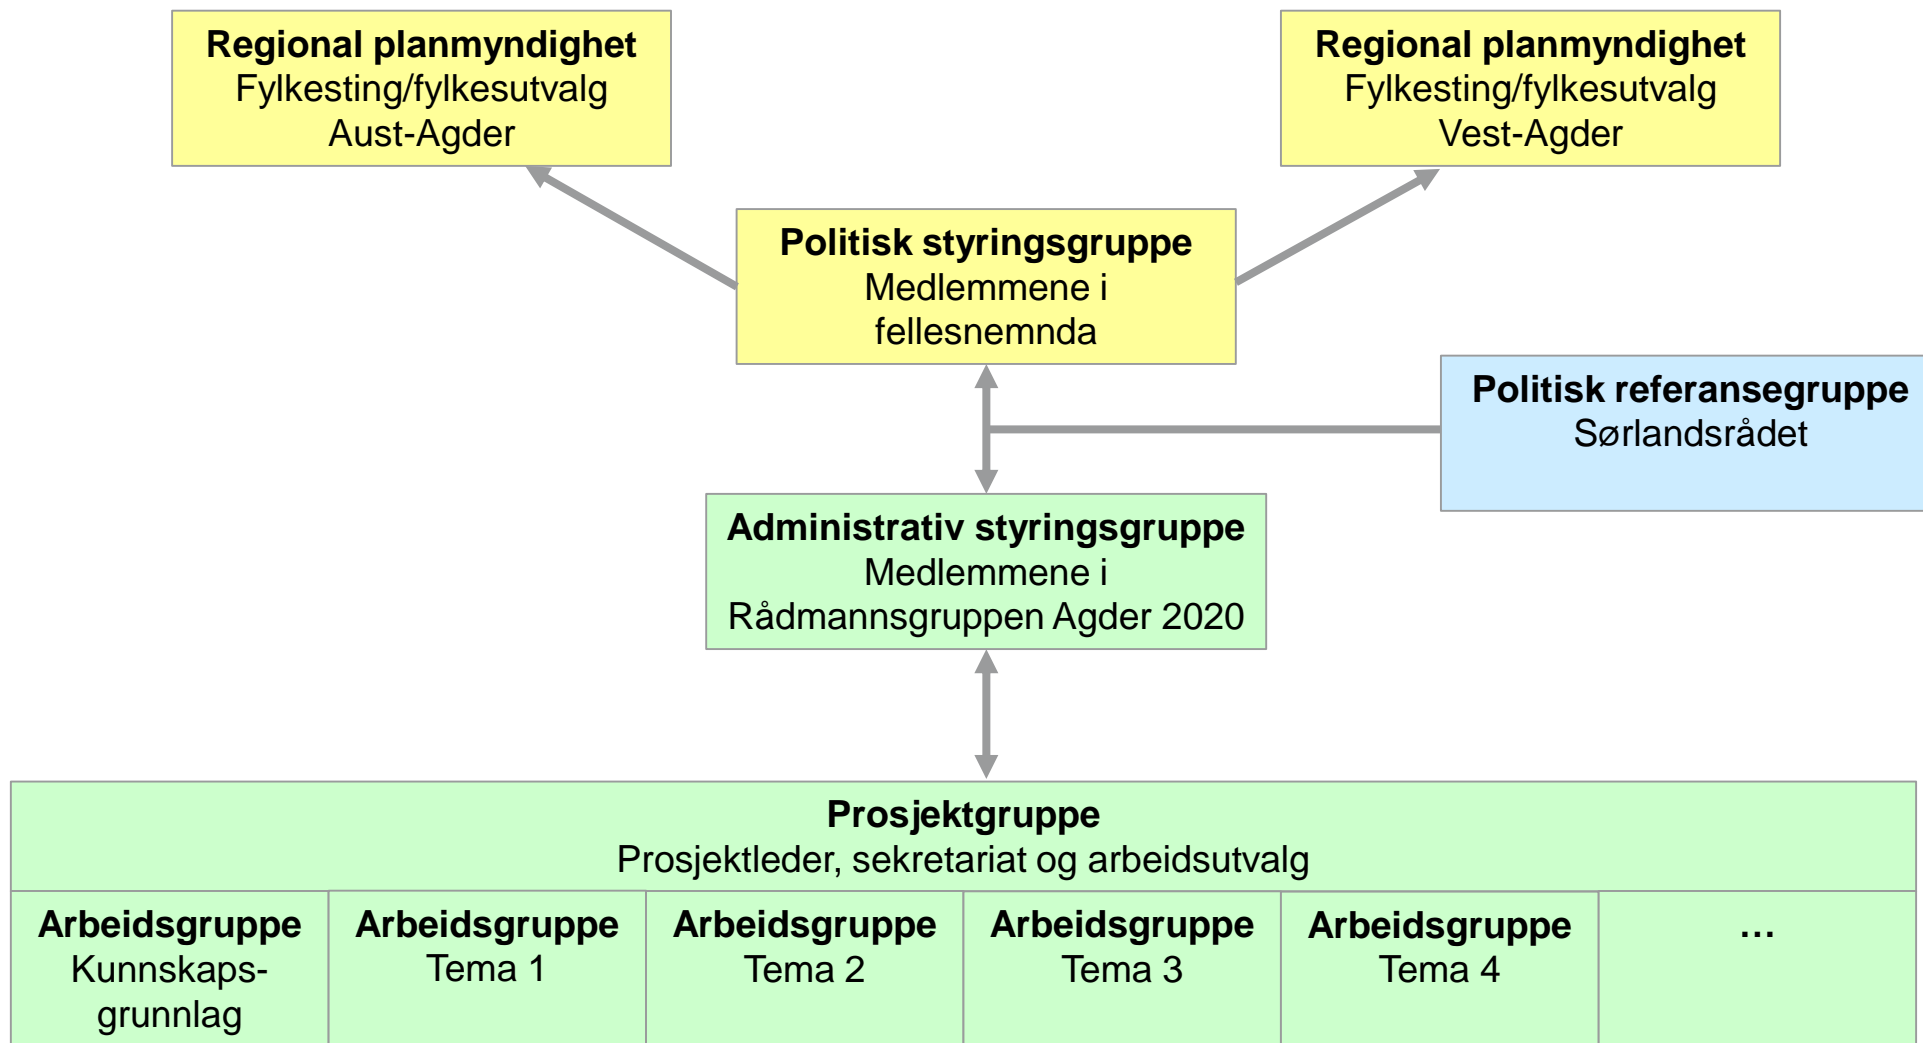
**Regional planmyndighet**
Fylkesting/fylkesutvalg
Aust-Agder

**Regional planmyndighet**
Fylkesting/fylkesutvalg
Vest-Agder

**Politisk styringsgruppe**
Medlemmene i fellesnemnda

**Politisk referansegruppe**
Sørlandsrådet

**Administrativ styringsgruppe**
Medlemmene i Rådmannsgruppen Agder 2020

**Prosjektgruppe**
Prosjektleder, sekretariat og arbeidsutvalg

| **Arbeidsgruppe** Kunnskapsgrunnlag | **Arbeidsgruppe** Tema 1 | **Arbeidsgruppe** Tema 2 | **Arbeidsgruppe** Tema 3 | **Arbeidsgruppe** Tema 4 | … |
|---|---|---|---|---|---|